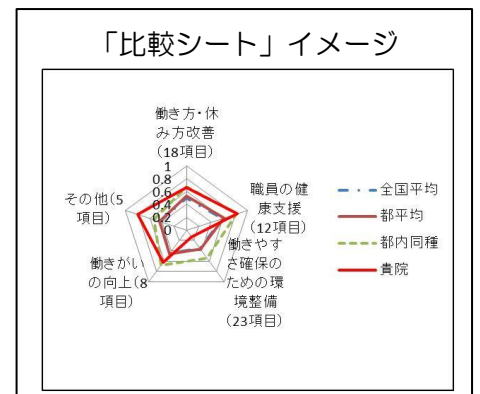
「比較シート」イメージ

働き方・休み方改善（18項目）

1
0.8
0.6
0.4
0.2
0

職員の健康支援（12項目）

働きやすさ確保のための環境整備（23項目）

働きがいの向上（8項目）

その他（5項目）

全国平均
都平均
都内同種
貴院